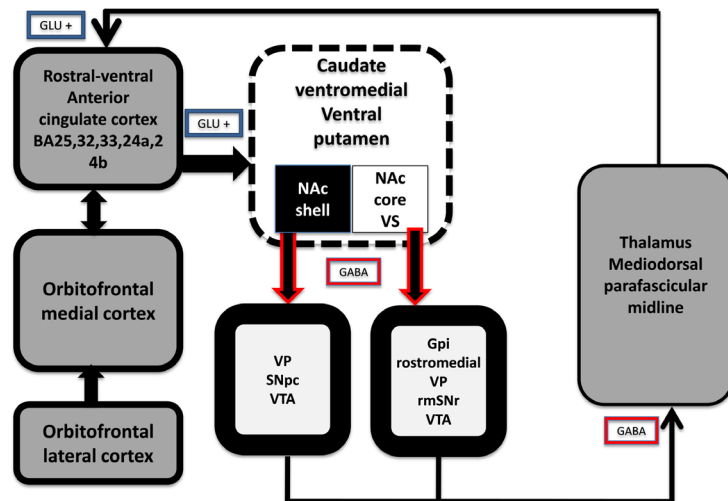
GLU +

Rostral-ventral Anterior cingulate cortex BA25,32,33,24a,24b

GLU +

Caudate ventromedial Ventral putamen

NAc shell

NAc core VS

GABA

Orbitofrontal medial cortex

Orbitofrontal lateral cortex

VP SNpc VTA

Gpi rostromedial VP rmSNr VTA

Thalamus Mediodorsal parafascicular midline

GABA